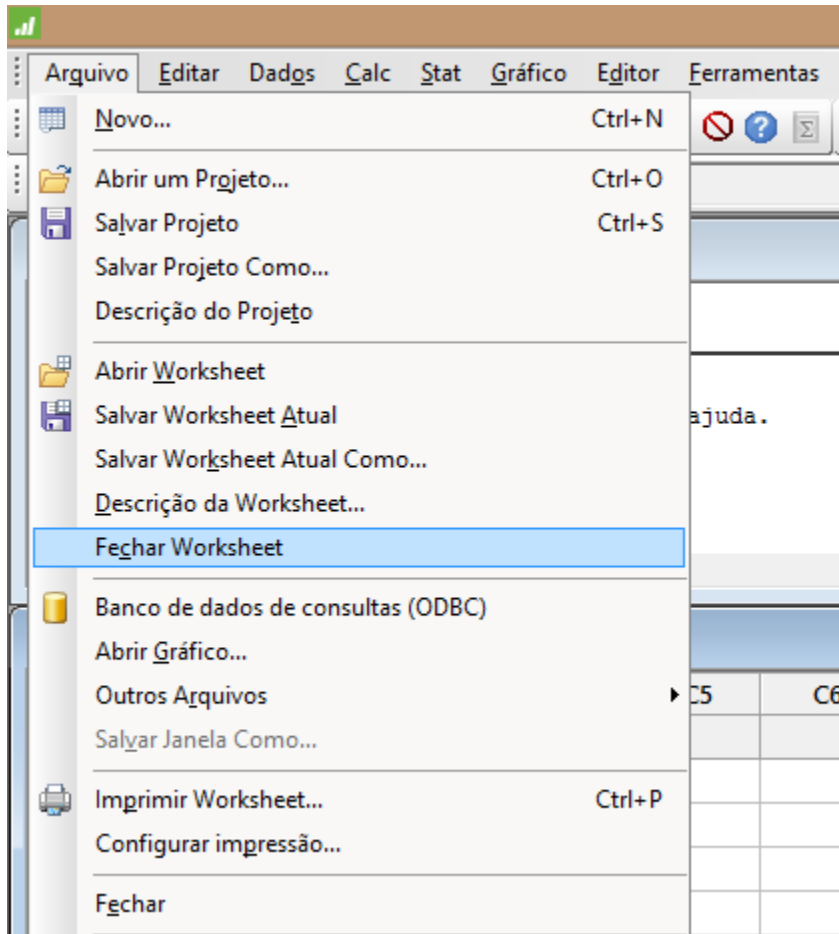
Arquivo Editar Dados Calc Stat Gráfico Editor Ferramentas

Novo... Ctrl+N

Abrir um Projeto... Ctrl+O
Salvar Projeto Ctrl+S
Salvar Projeto Como...
Descrição do Projeto

Abrir Worksheet
Salvar Worksheet Atual
Salvar Worksheet Atual Como...
Descrição da Worksheet...
Fechar Worksheet

Banco de dados de consultas (ODBC)
Abrir Gráfico...
Outros Arquivos
Salvar Janela Como...

Imprimir Worksheet... Ctrl+P
Configurar impressão...

Fechar

ajuda.

C5 C6